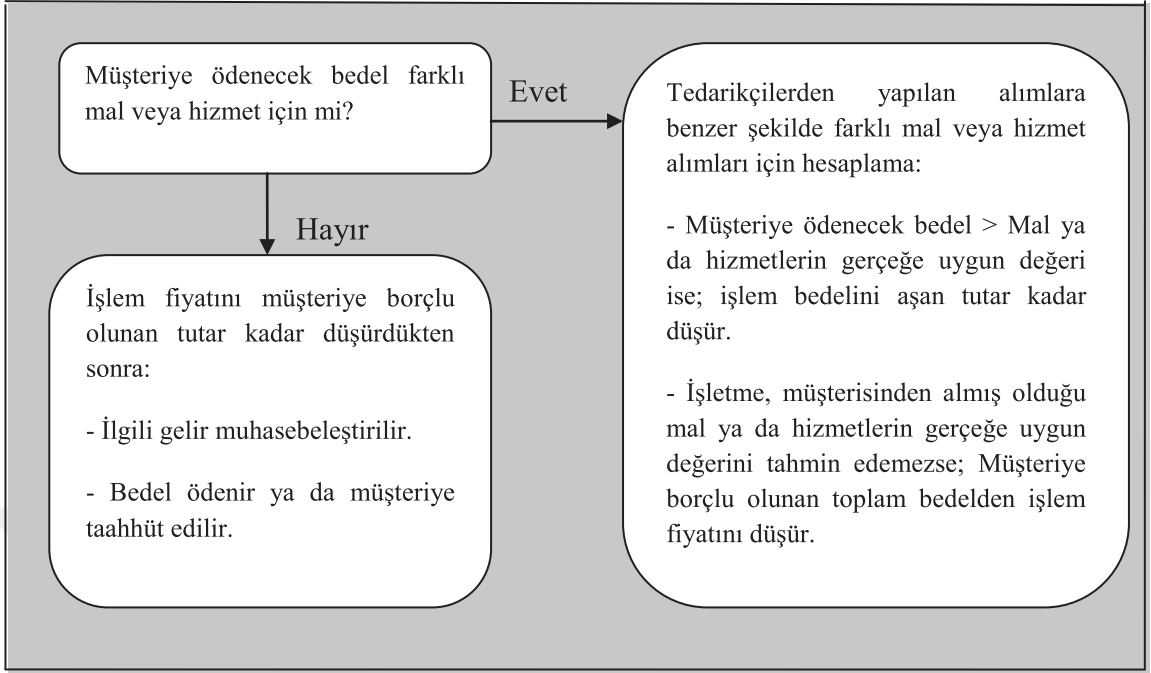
Müşteriye ödenecek bedel farklı mal veya hizmet için mi?

Evet

Tedarikçilerden yapılan alımlara benzer şekilde farklı mal veya hizmet alımları için hesaplama:

- Müşteriye ödenecek bedel > Mal ya da hizmetlerin gerçeğe uygun değeri ise; işlem bedelini aşan tutar kadar düşür.

- İşletme, müşterisinden almış olduğu mal ya da hizmetlerin gerçeğe uygun değerini tahmin edemezse; Müşteriye borçlu olunan toplam bedelden işlem fiyatını düşür.

Hayır

İşlem fiyatını müşteriye borçlu olunan tutar kadar düşürdükten sonra:

- İlgili gelir muhasebeleştirilir.

- Bedel ödenir ya da müşteriye taahhüt edilir.